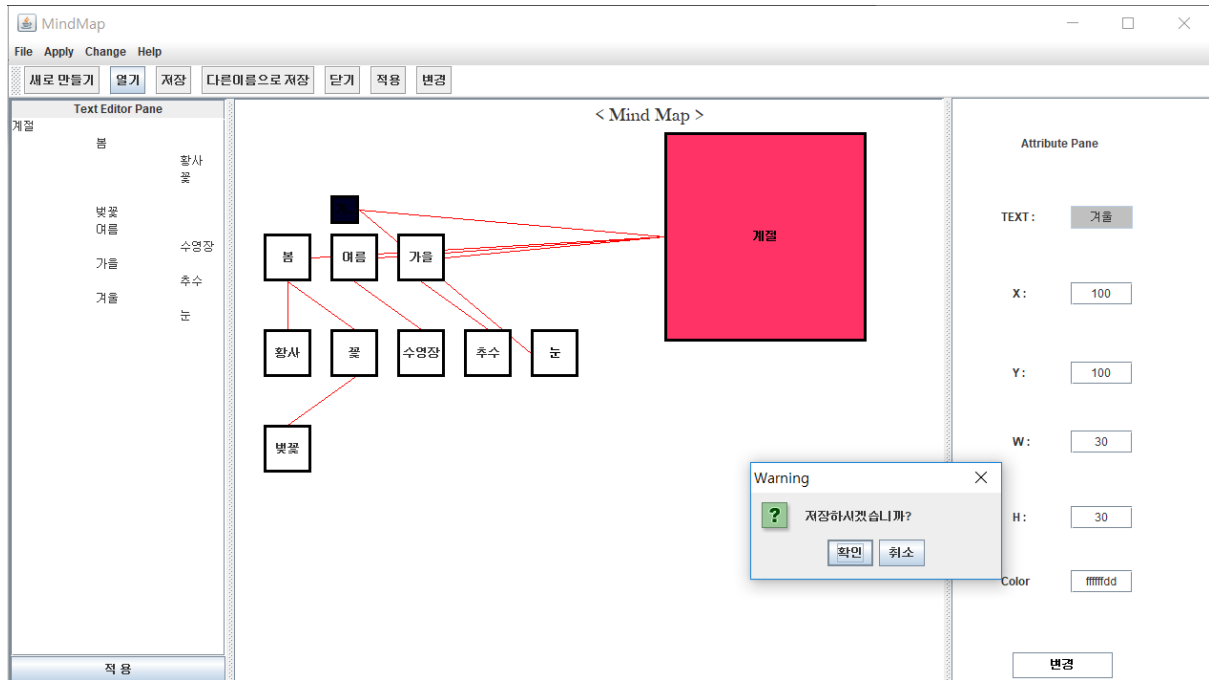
MindMap

File Apply Change Help

새로 만들기 열기 저장 다른이름으로 저장 닫기 적용 변경

Text Editor Pane

계절
봄
황사
꽃
벚꽃
여름
수영장
가을
추수
겨울
눈

적 용

< Mind Map >

계절

봄 여름 가을

황사 꽃 수영장 추수 눈

벚꽃

Warning

저장하시겠습니까?

확인 취소

Attribute Pane

TEXT : 겨울

X : 100

Y : 100

W : 30

H : 30

Color ffffffdd

변경